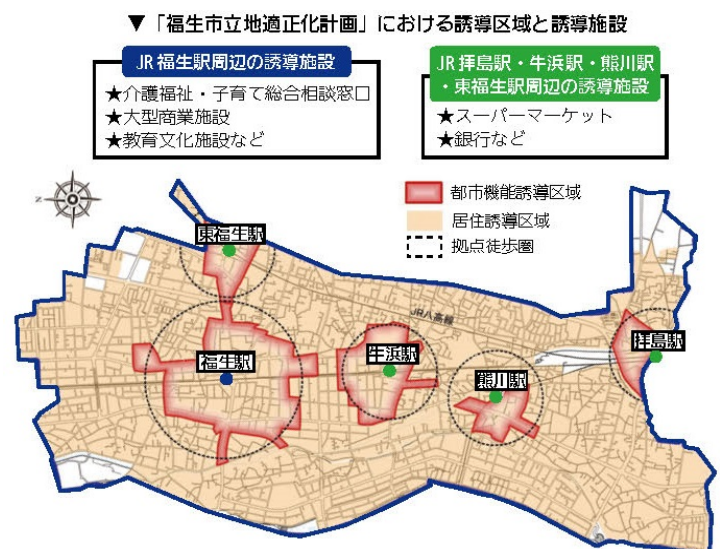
▼「福生市立地適正化計画」における誘導区域と誘導施設

JR福生駅周辺の誘導施設
★介護福祉・子育て総合相談窓口
★大型商業施設
★教育文化施設など

JR拝島駅・牛浜駅・熊川駅・東福生駅周辺の誘導施設
★スーパーマーケット
★銀行など

都市機能誘導区域
居住誘導区域
拠点徒歩圏

N

東福生駅
福生駅
牛浜駅
熊川駅
拝島駅
JR八高線